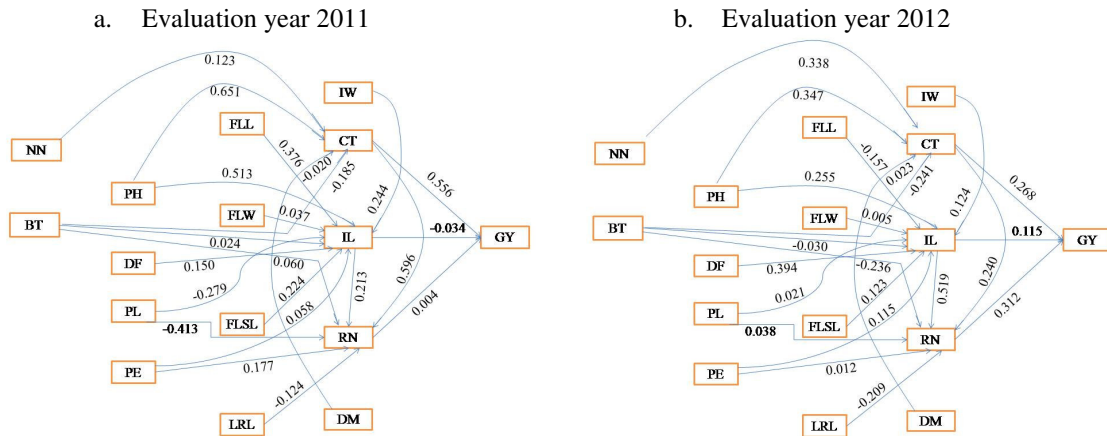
a. Evaluation year 2011

0.123
0.651
IW
FLL
CT
NN
0.376
-0.020
-0.185
0.556
PH
0.513
0.244
BT
FLW
0.037
-0.034
IL
GY
0.024
DF
0.150
0.060
-0.279
0.213
0.596
PL
0.224
FLSL
-0.413
0.058
RN
0.004
PE
0.177
-0.124
LRL
DM

b. Evaluation year 2012

0.338
0.347
IW
FLL
CT
NN
-0.157
0.023
-0.241
0.268
PH
0.255
0.124
BT
FLW
0.005
IL
0.115
GY
-0.030
DF
0.394
-0.236
0.021
0.519
0.240
PL
0.123
0.038
FLSL
0.115
RN
0.312
PE
0.012
-0.209
LRL
DM